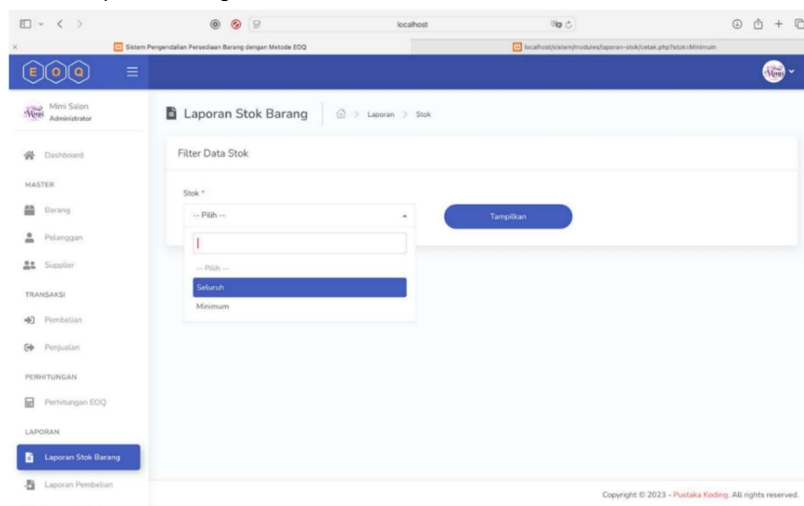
localhost

Sistem Pengendalian Persediaan Barang dengan Metode EOQ

localhost/sistem/modules/laporan-stok/cetak.php?stok=Minimum

EOQ

Mimi Salon
Administrator

Dashboard

MASTER

Barang

Pelanggan

Supplier

TRANSAKSI

Pembelian

Penjualan

PERHITUNGAN

Perhitungan EOQ

LAPORAN

Laporan Stok Barang

Laporan Pembelian

Laporan Stok Barang

Laporan > Stok

Filter Data Stok

Stok *

-- Pilih --

-- Pilih --

Seluruh

Minimum

Tampilkan

Copyright © 2023 - Pustaka Koding. All rights reserved.